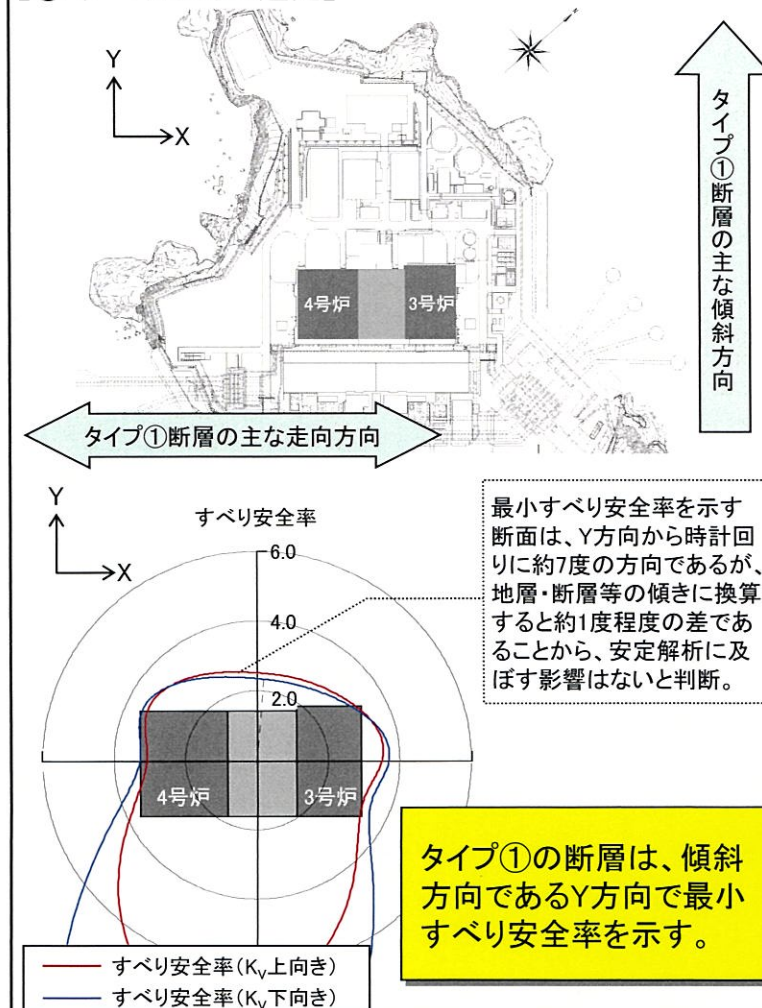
Y
X
4号炉
3号炉
タイプ①断層の主な傾斜方向
タイプ①断層の主な走向方向

Y
X
すべり安全率
6.0
4.0
2.0
4号炉
3号炉

最小すべり安全率を示す断面は、Y方向から時計回りに約7度の方向であるが、地層・断層等の傾きに換算すると約1度程度の差であることから、安定解析に及ぼす影響はないと判断。

タイプ①の断層は、傾斜方向であるY方向で最小すべり安全率を示す。

すべり安全率($K_V$上向き)
すべり安全率($K_V$下向き)